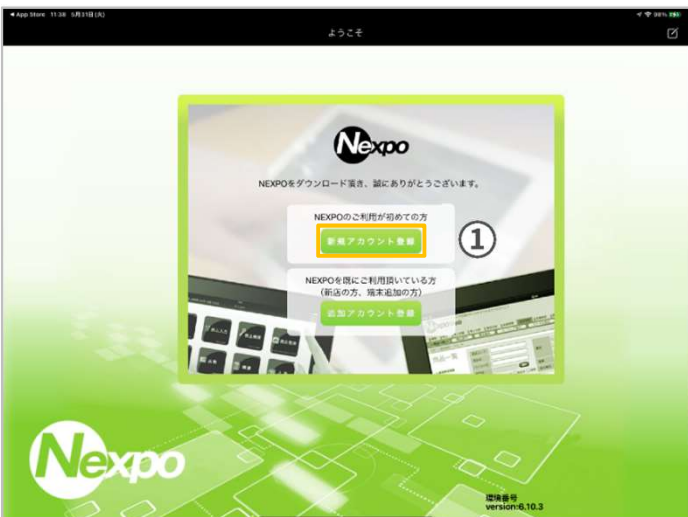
◀ App Store 11:38 5月31日(火)

ようこそ

Nexpo

NEXPOをダウンロード頂き、誠にありがとうございます。

NEXPOのご利用が初めての方

新規アカウント登録

①

NEXPOを既にご利用頂いている方
(新店の方、端末追加の方)

追加アカウント登録

Nexpo

環境番号
version:6.10.3